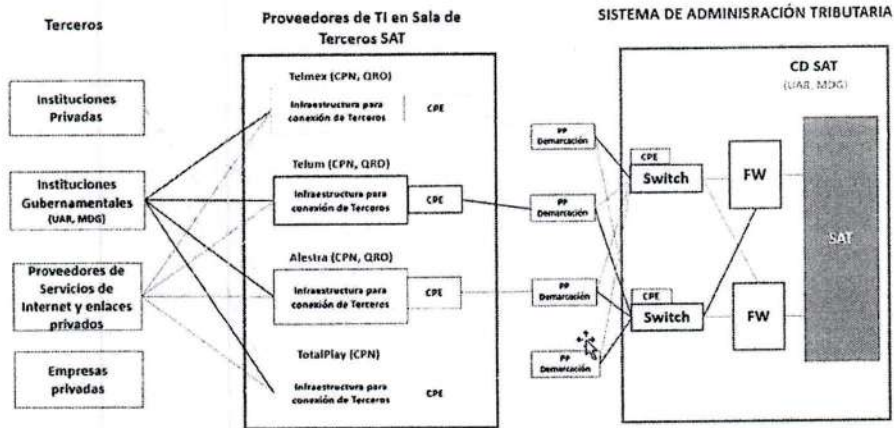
Terceros

Instituciones Privadas

Instituciones Gubernamentales (UAR, MDG)

Proveedores de Servicios de Internet y enlaces privados

Empresas privadas

Proveedores de TI en Sala de Terceros SAT

Telmex (CPN, QRO)

Infraestructura para conexión de Terceros

CPE

Telum (CPN, QRO)

Infraestructura para conexión de Terceros

CPE

Alestra (CPN, QRO)

Infraestructura para conexión de Terceros

CPE

TotalPlay (CPN)

Infraestructura para conexión de Terceros

CPE

PP Demarcación

PP Demarcación

PP Demarcación

PP Demarcación

SISTEMA DE ADMINISRACIÓN TRIBUTARIA

CD SAT (UAR, MDG)

CPE

Switch

FW

CPE

Switch

FW

SAT